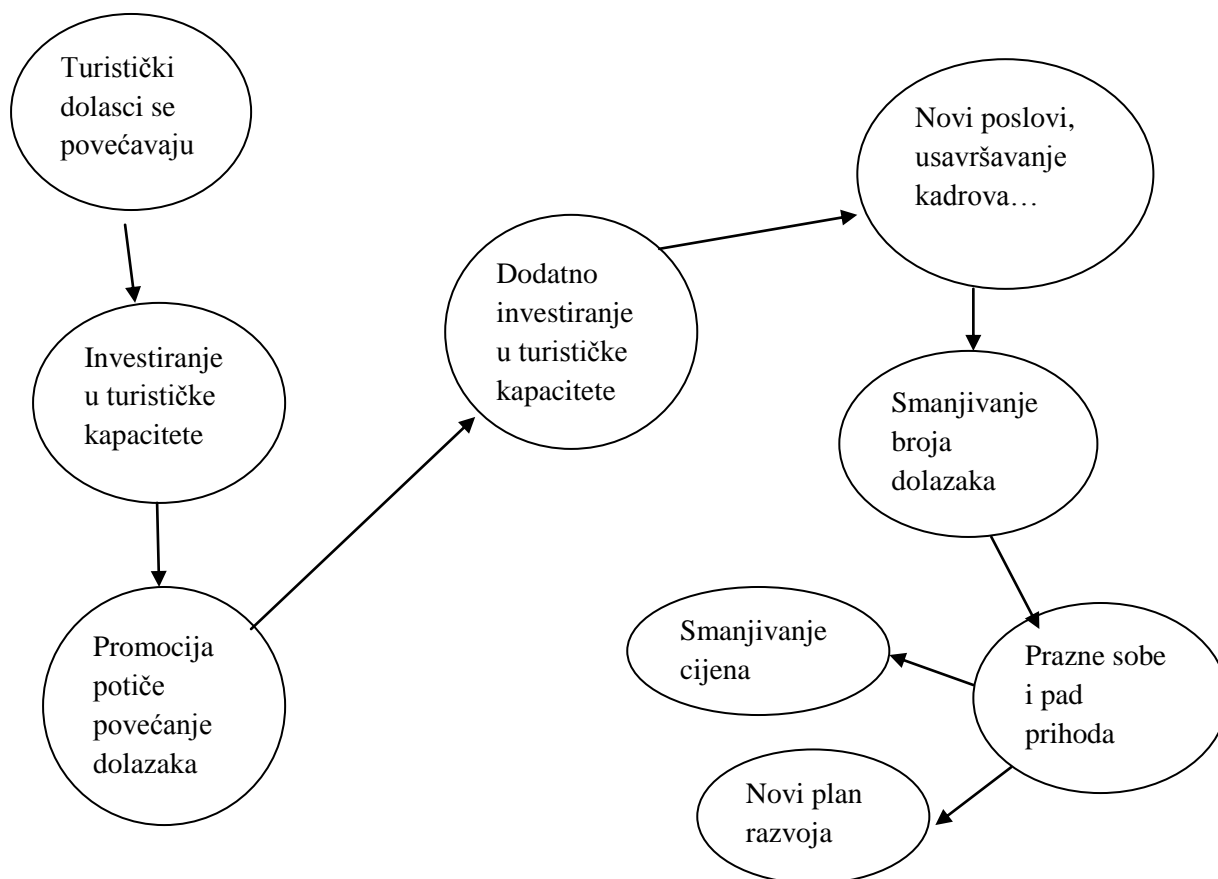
Turistički dolasci se povećavaju

Investiranje u turističke kapacitete

Promocija potiče povećanje dolazaka

Dodatno investiranje u turističke kapacitete

Novi poslovi, usavršavanje kadrova…

Smanjivanje broja dolazaka

Prazne sobe i pad prihoda

Smanjivanje cijena

Novi plan razvoja